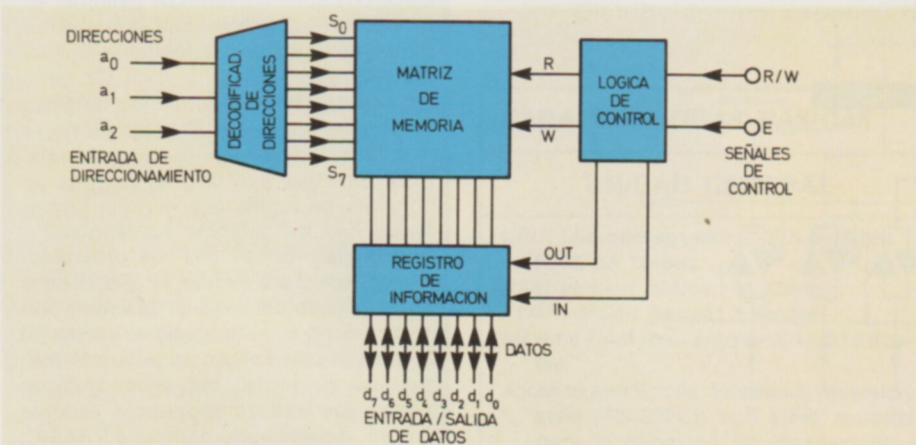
DIRECCIONES
$a_0$
$a_1$
$a_2$
ENTRADA DE DIRECCIONAMIENTO

DECODIFICAD. DE DIRECCIONES

$S_0$
$S_7$

MATRIZ DE MEMORIA

R
W

LOGICA DE CONTROL

R/W
E
SEÑALES DE CONTROL

OUT
IN

REGISTRO DE INFORMACION

DATOS
$d_7$ $d_6$ $d_5$ $d_4$ $d_3$ $d_2$ $d_1$ $d_0$
ENTRADA / SALIDA DE DATOS